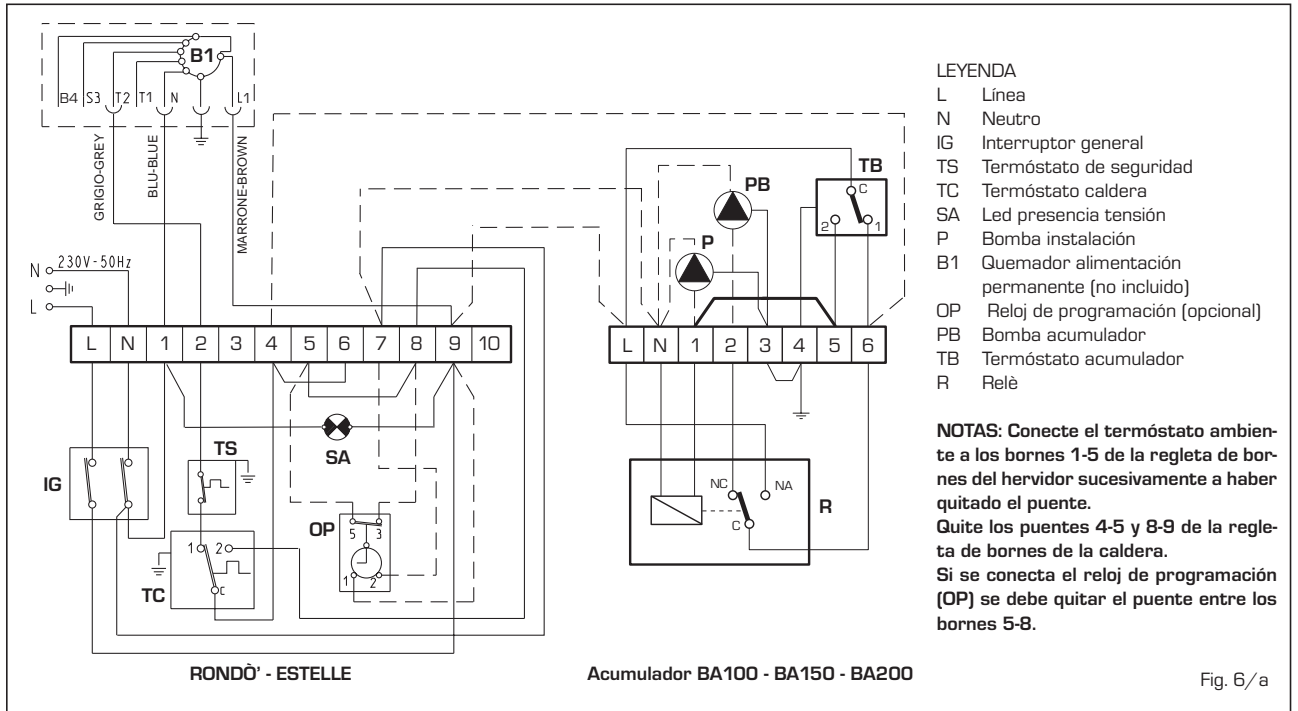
B1
B4 S3 T2 T1 N L1
GRIGIO-GREY
BLU-BLUE
MARRONE-BROWN
N 230V-50Hz
L

| L | N | 1 | 2 | 3 | 4 | 5 | 6 | 7 | 8 | 9 | 10 |
|---|---|---|---|---|---|---|---|---|---|---|---|

SA
TS
IG
OP
5 3
1 2
1 2
C
TC

RONDÒ' - ESTELLE

PB
TB
C
2 1
P

| L | N | 1 | 2 | 3 | 4 | 5 | 6 |
|---|---|---|---|---|---|---|---|

NC
NA
C
R

Acumulador BA100 - BA150 - BA200

LEYENDA
L Línea
N Neutro
IG Interruptor general
TS Termóstato de seguridad
TC Termóstato caldera
SA Led presencia tensión
P Bomba instalación
B1 Quemador alimentación permanente (no incluido)
OP Reloj de programación (opcional)
PB Bomba acumulador
TB Termóstato acumulador
R Relè

NOTAS: Conecte el termóstato ambiente a los bornes 1-5 de la regleta de bornes del hervidor sucesivamente a haber quitado el puente.
Quite los puentes 4-5 y 8-9 de la regleta de bornes de la caldera.
Si se conecta el reloj de programación (OP) se debe quitar el puente entre los bornes 5-8.

Fig. 6/a